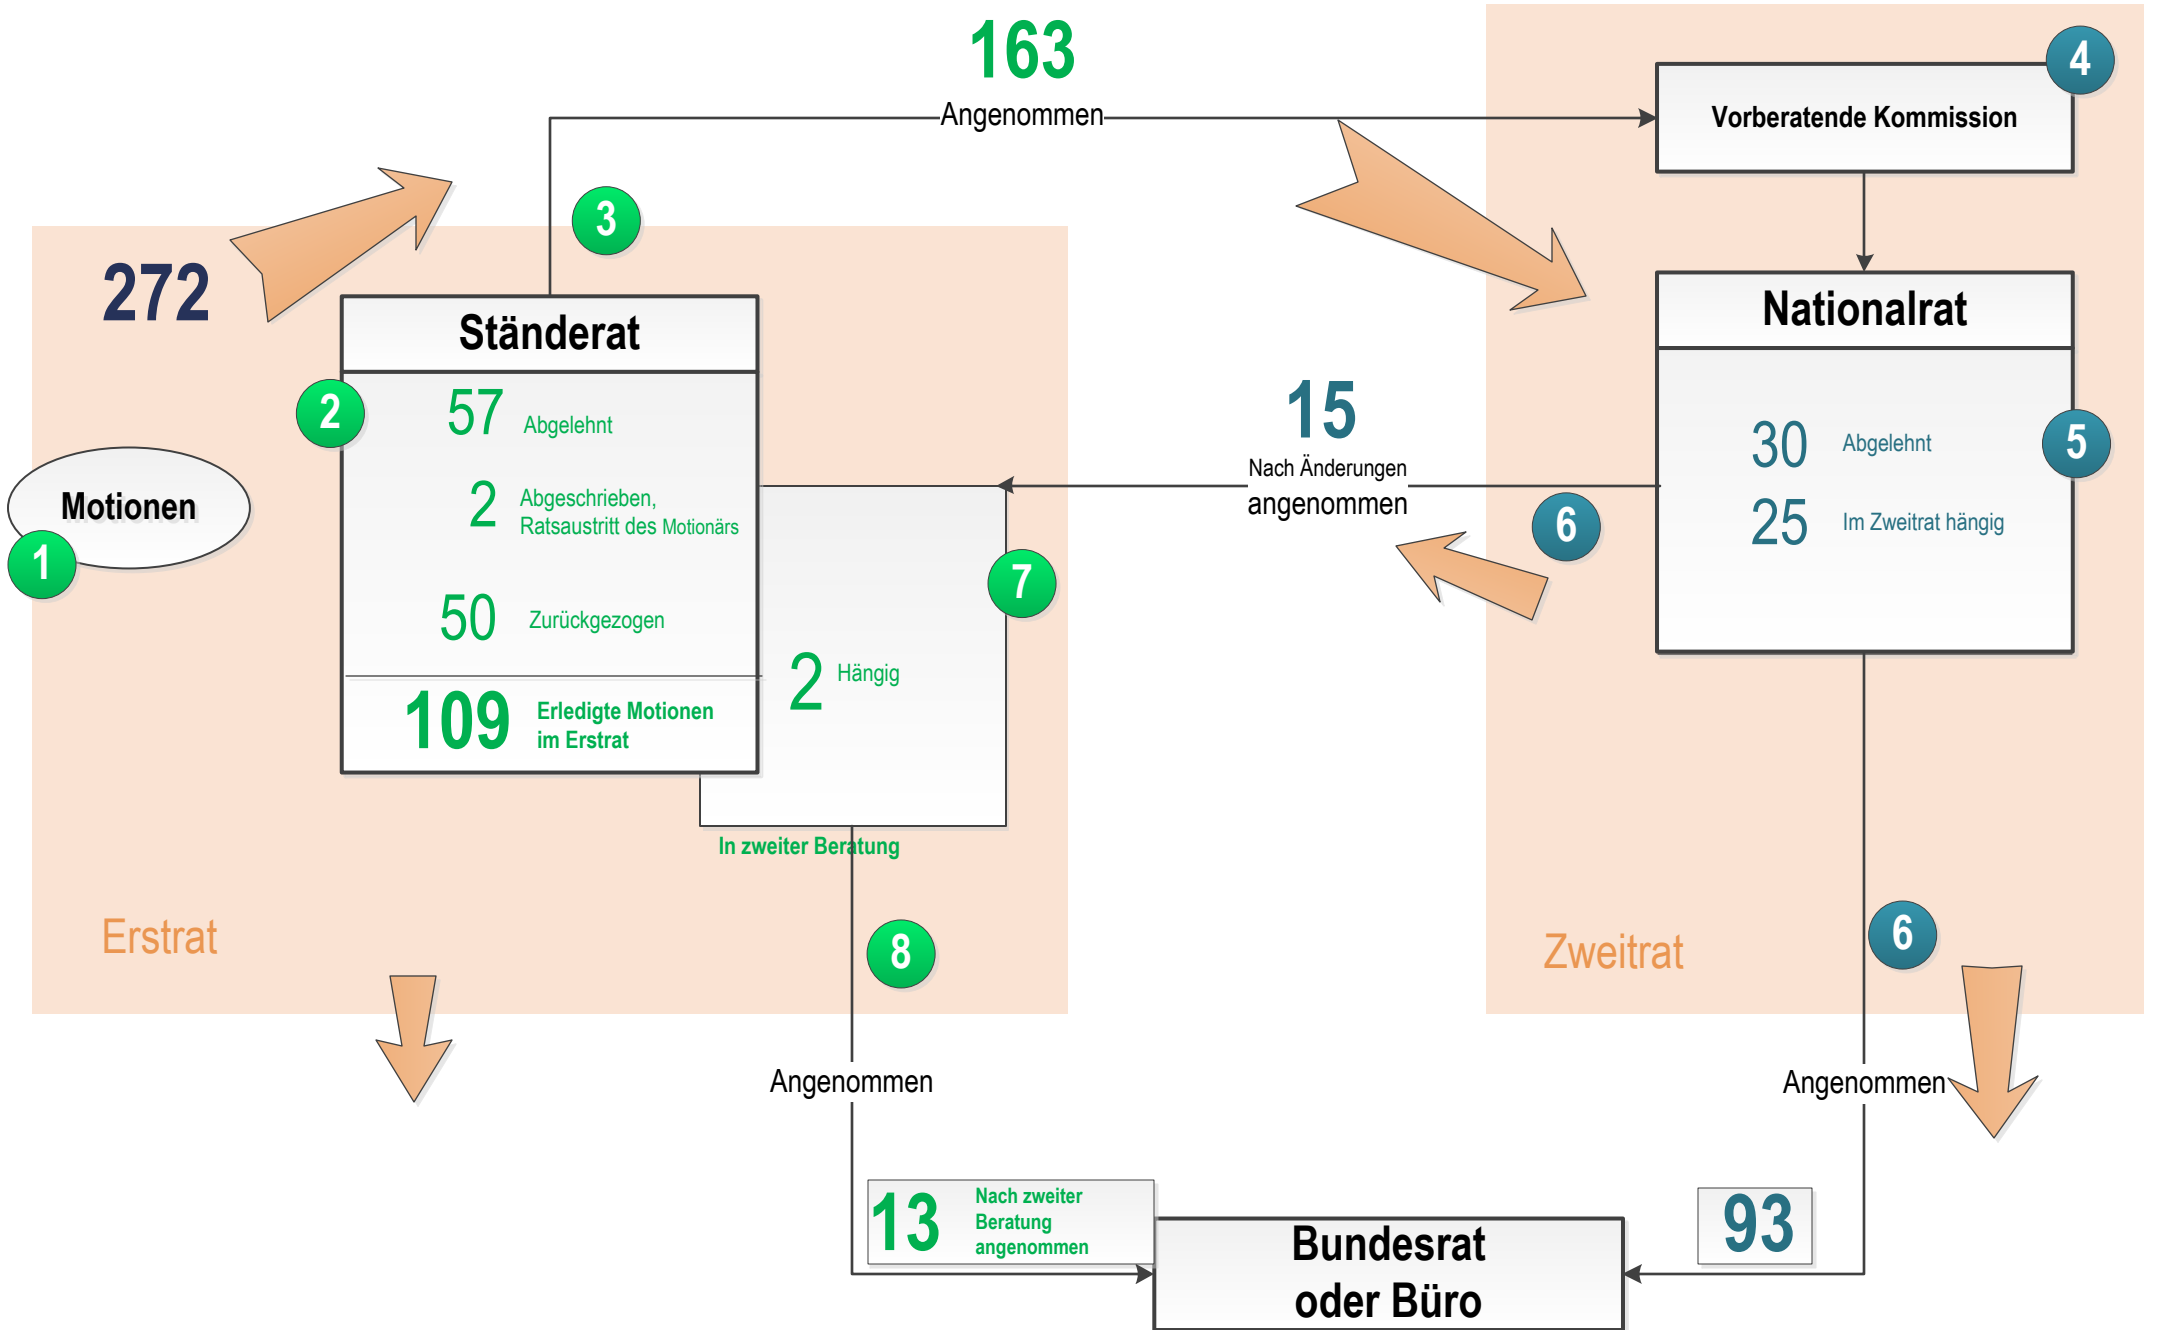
163
Angenommen

Vorberatende Kommission
4

272

3

Ständerat
2
57 Abgelehnt
2 Abgeschrieben, Ratsaustritt des Motionärs
50 Zurückgezogen
109 Erledigte Motionen im Erstrat

Motionen
1

15
Nach Änderungen angenommen

Nationalrat
30 Abgelehnt
25 Im Zweitrat hängig
5
6

7
2 Hängig
In zweiter Beratung

8

Erstrat

Zweitrat
6

Angenommen

Angenommen

13 Nach zweiter Beratung angenommen

Bundesrat oder Büro

93